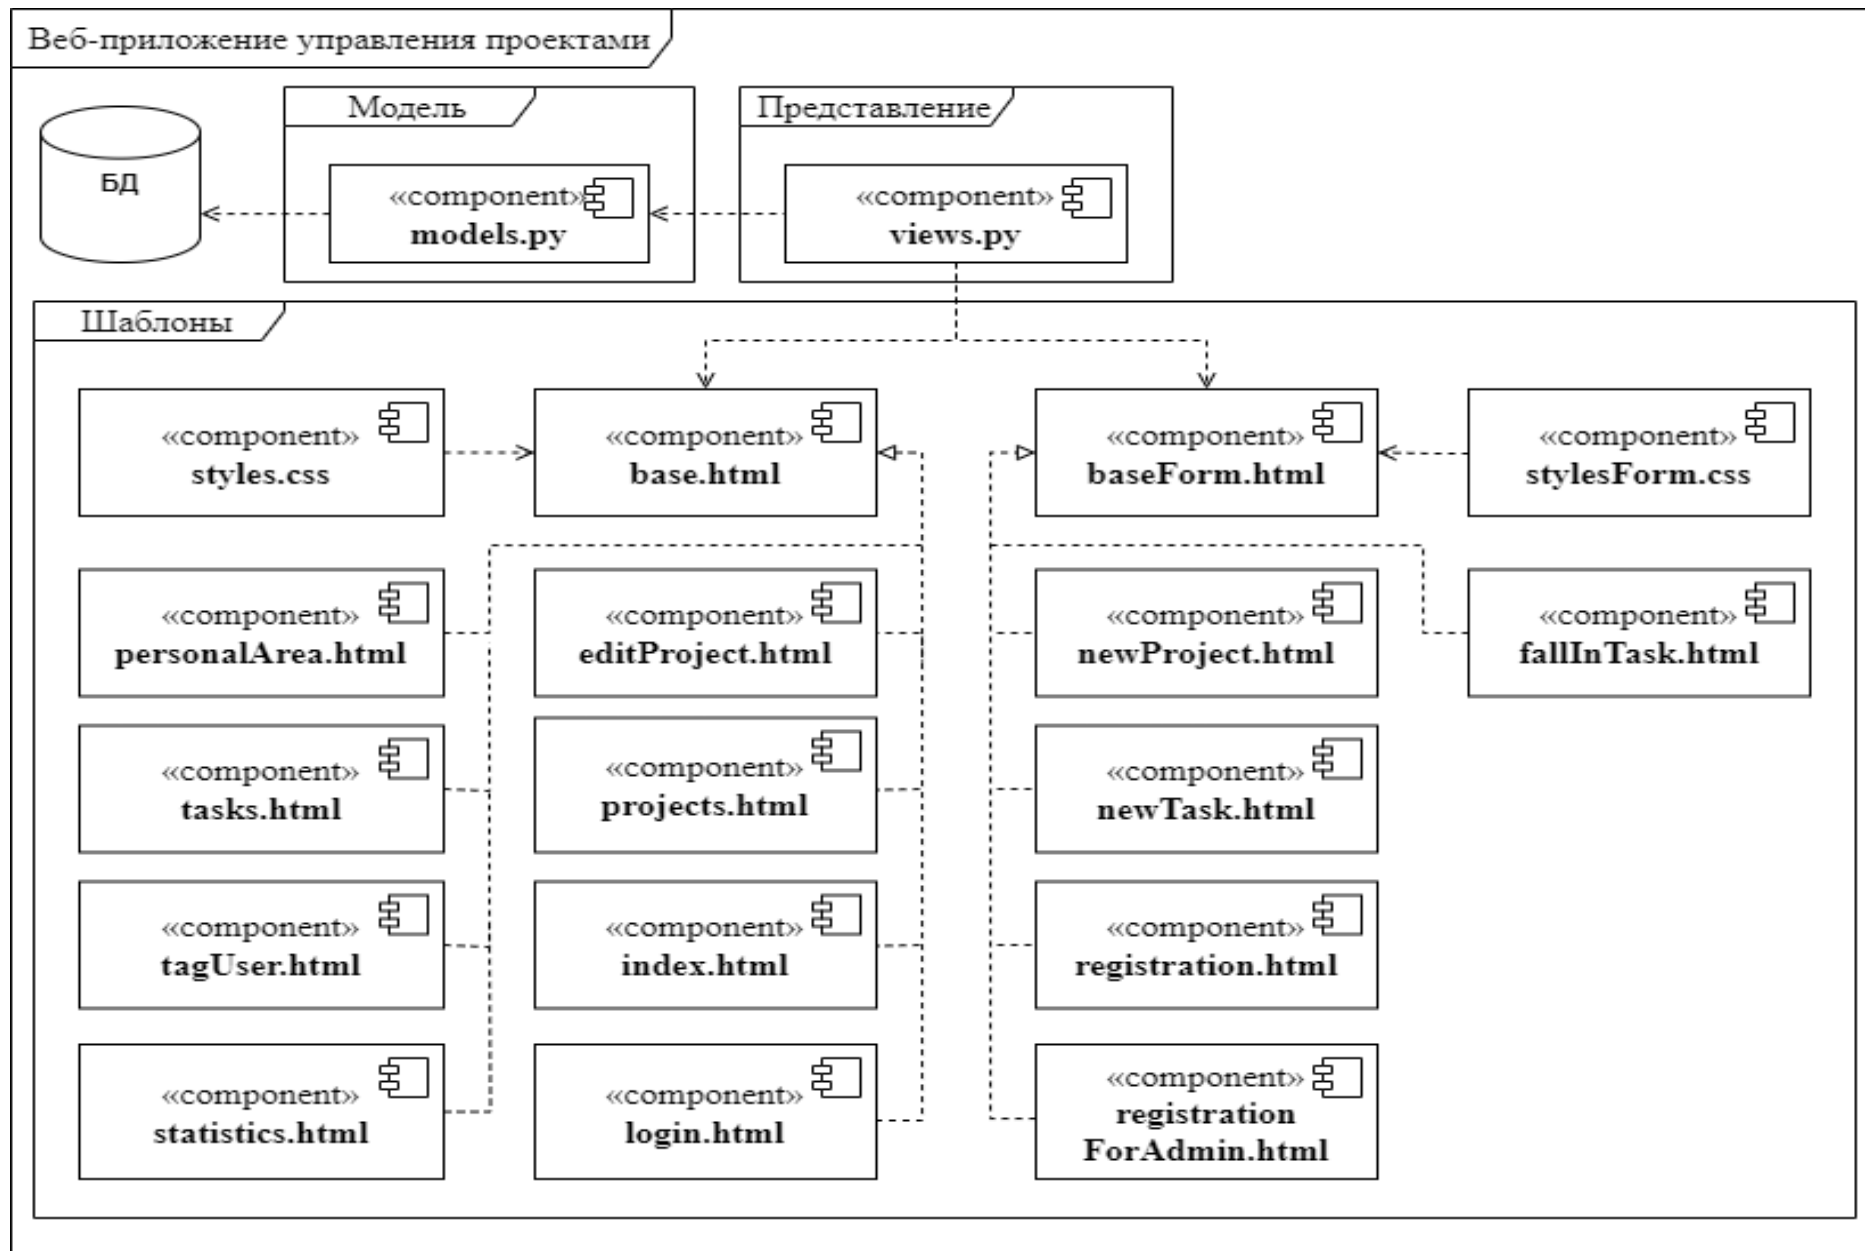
Веб-приложение управления проектами

БД

Модель

«component»
models.py

Представление

«component»
views.py

Шаблоны

«component»
styles.css

«component»
base.html

«component»
baseForm.html

«component»
stylesForm.css

«component»
personalArea.html

«component»
editProject.html

«component»
newProject.html

«component»
fallInTask.html

«component»
tasks.html

«component»
projects.html

«component»
newTask.html

«component»
tagUser.html

«component»
index.html

«component»
registration.html

«component»
statistics.html

«component»
login.html

«component»
registration
ForAdmin.html